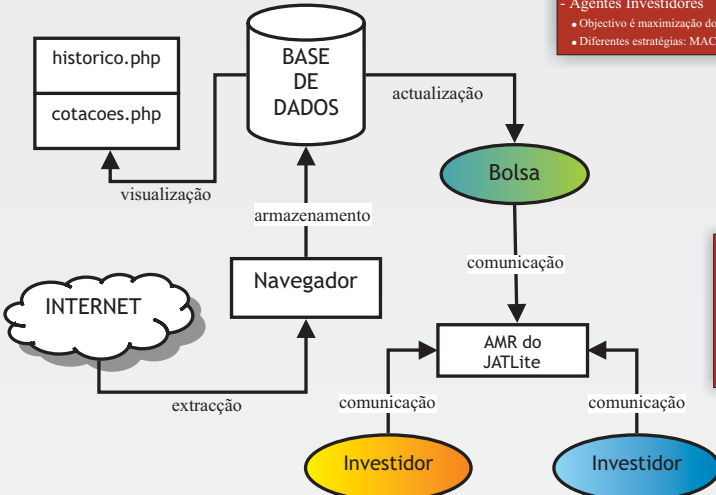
- Agentes Investidores
Objectivo é maximização do
Diferentes estratégias: MAC

historico.php
cotacoes.php

BASE DE DADOS

actualização

visualização

armazenamento

Bolsa

comunicação

Navegador

INTERNET

AMR do JATLite

extracção

comunicação

comunicação

Investidor

Investidor